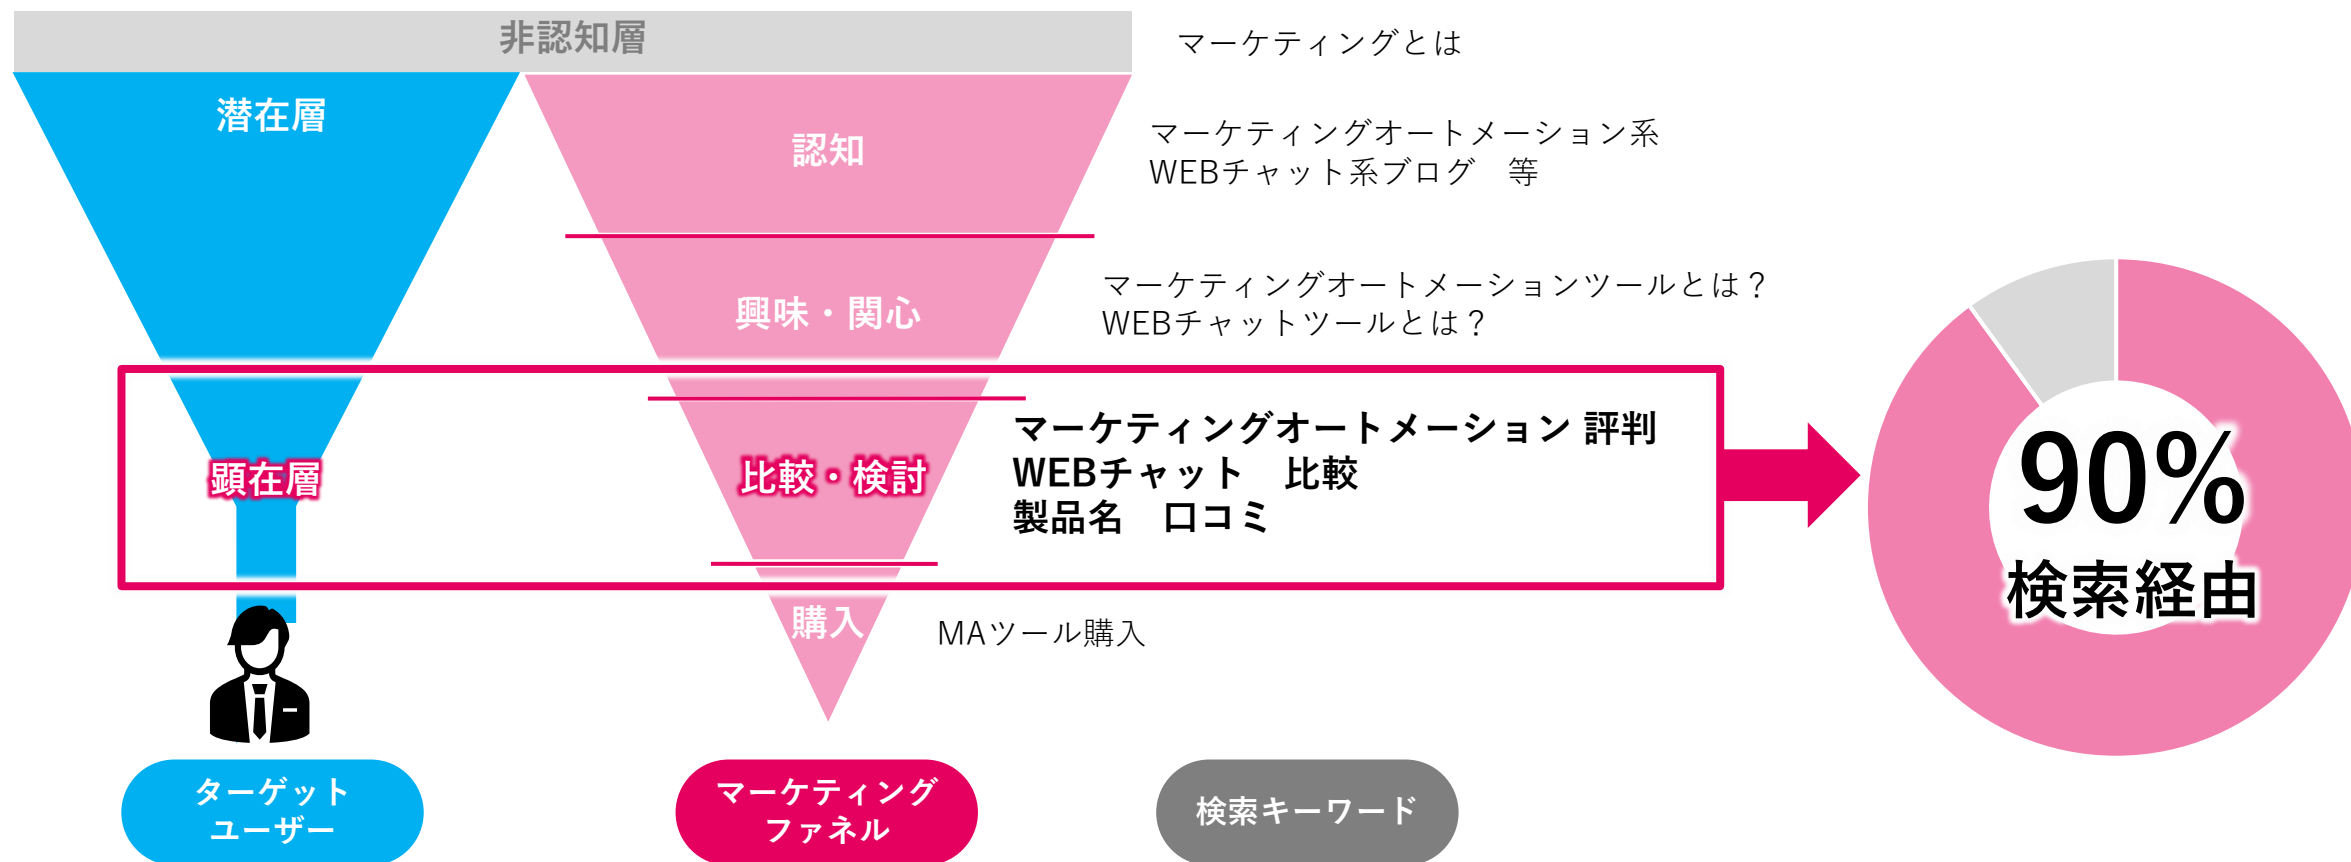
非認知層

マーケティングとは

潜在層

認知

マーケティングオートメーション系
WEBチャット系ブログ　等

興味・関心

マーケティングオートメーションツールとは？
WEBチャットツールとは？

顕在層

比較・検討

マーケティングオートメーション 評判
WEBチャット　比較
製品名　口コミ

90%
検索経由

購入

MAツール購入

ターゲット
ユーザー

マーケティング
ファネル

検索キーワード